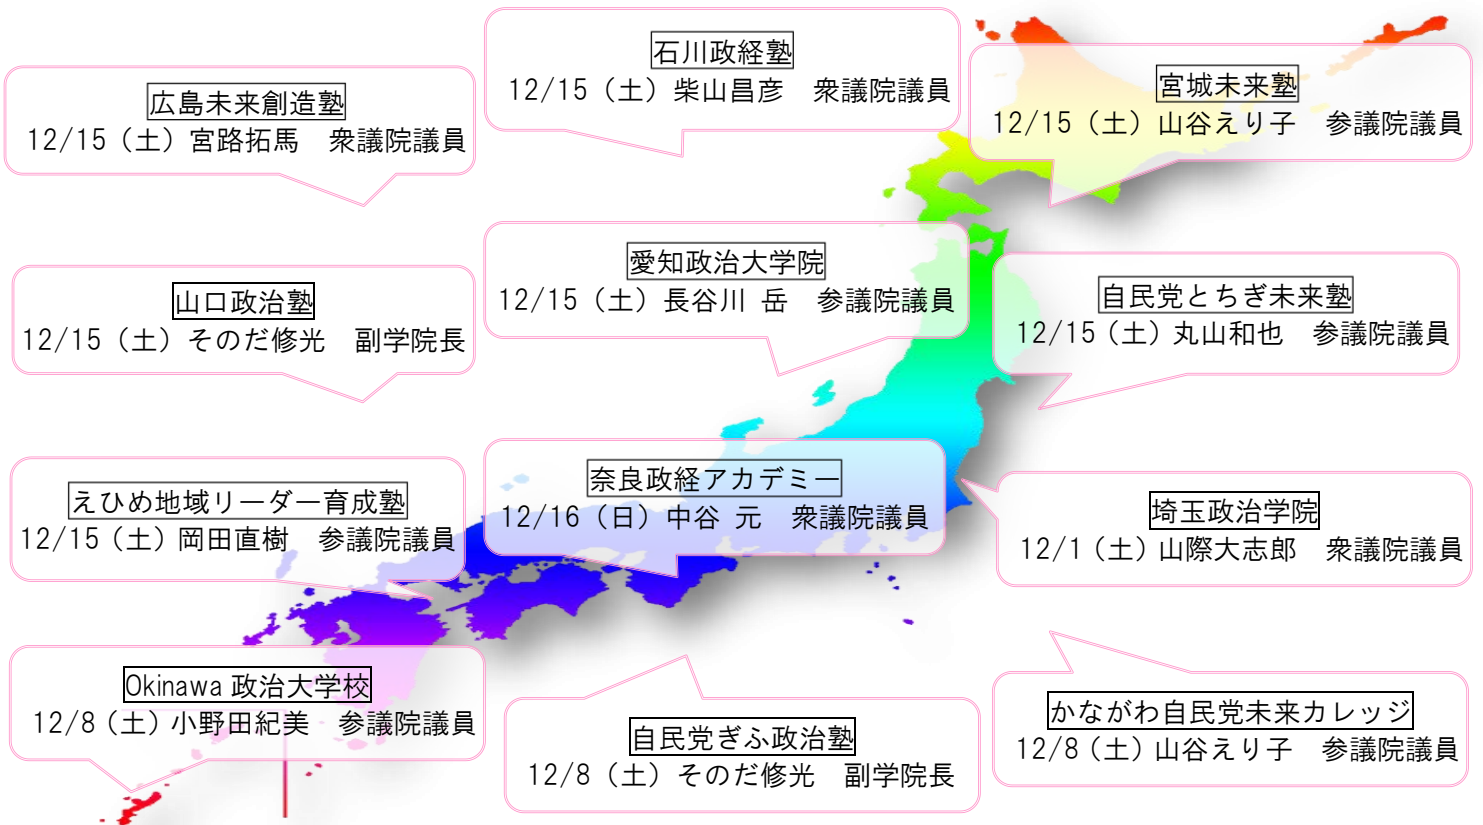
広島未来創造塾
12/15（土）宮路拓馬　衆議院議員

石川政経塾
12/15（土）柴山昌彦　衆議院議員

宮城未来塾
12/15（土）山谷えり子　参議院議員

山口政治塾
12/15（土）そのだ修光　副学院長

愛知政治大学院
12/15（土）長谷川 岳　参議院議員

自民党とちぎ未来塾
12/15（土）丸山和也　参議院議員

えひめ地域リーダー育成塾
12/15（土）岡田直樹　参議院議員

奈良政経アカデミー
12/16（日）中谷 元　衆議院議員

埼玉政治学院
12/1（土）山際大志郎　衆議院議員

Okinawa 政治大学校
12/8（土）小野田紀美　参議院議員

自民党ぎふ政治塾
12/8（土）そのだ修光　副学院長

かながわ自民党未来カレッジ
12/8（土）山谷えり子　参議院議員